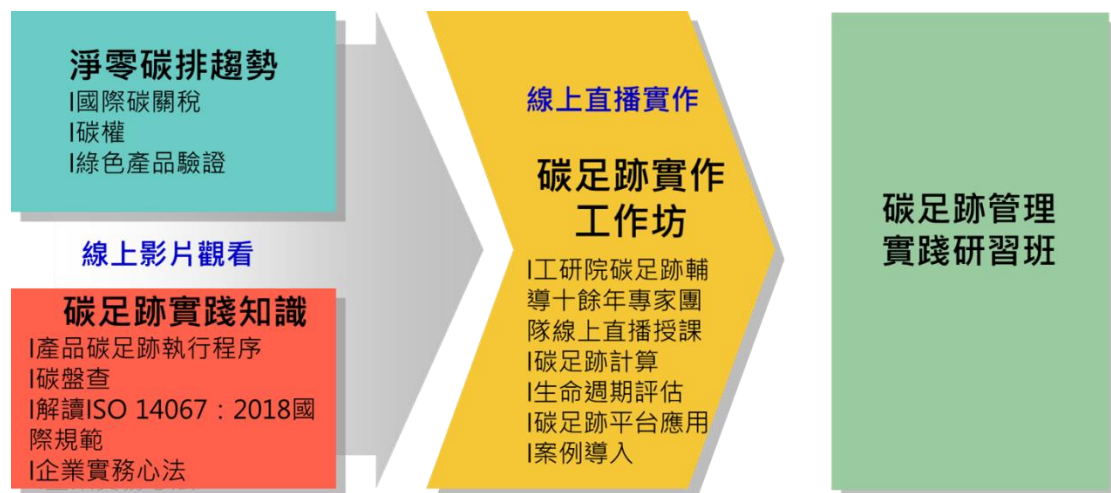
淨零碳排趨勢
l國際碳關稅
l碳權
l綠色產品驗證

線上影片觀看

碳足跡實踐知識
l產品碳足跡執行程序
l碳盤查
l解讀ISO 14067：2018國際規範
l企業實務心法

線上直播實作

碳足跡實作工作坊
l工研院碳足跡輔導十餘年專家團隊線上直播授課
l碳足跡計算
l生命週期評估
l碳足跡平台應用
l案例導入

碳足跡管理實踐研習班